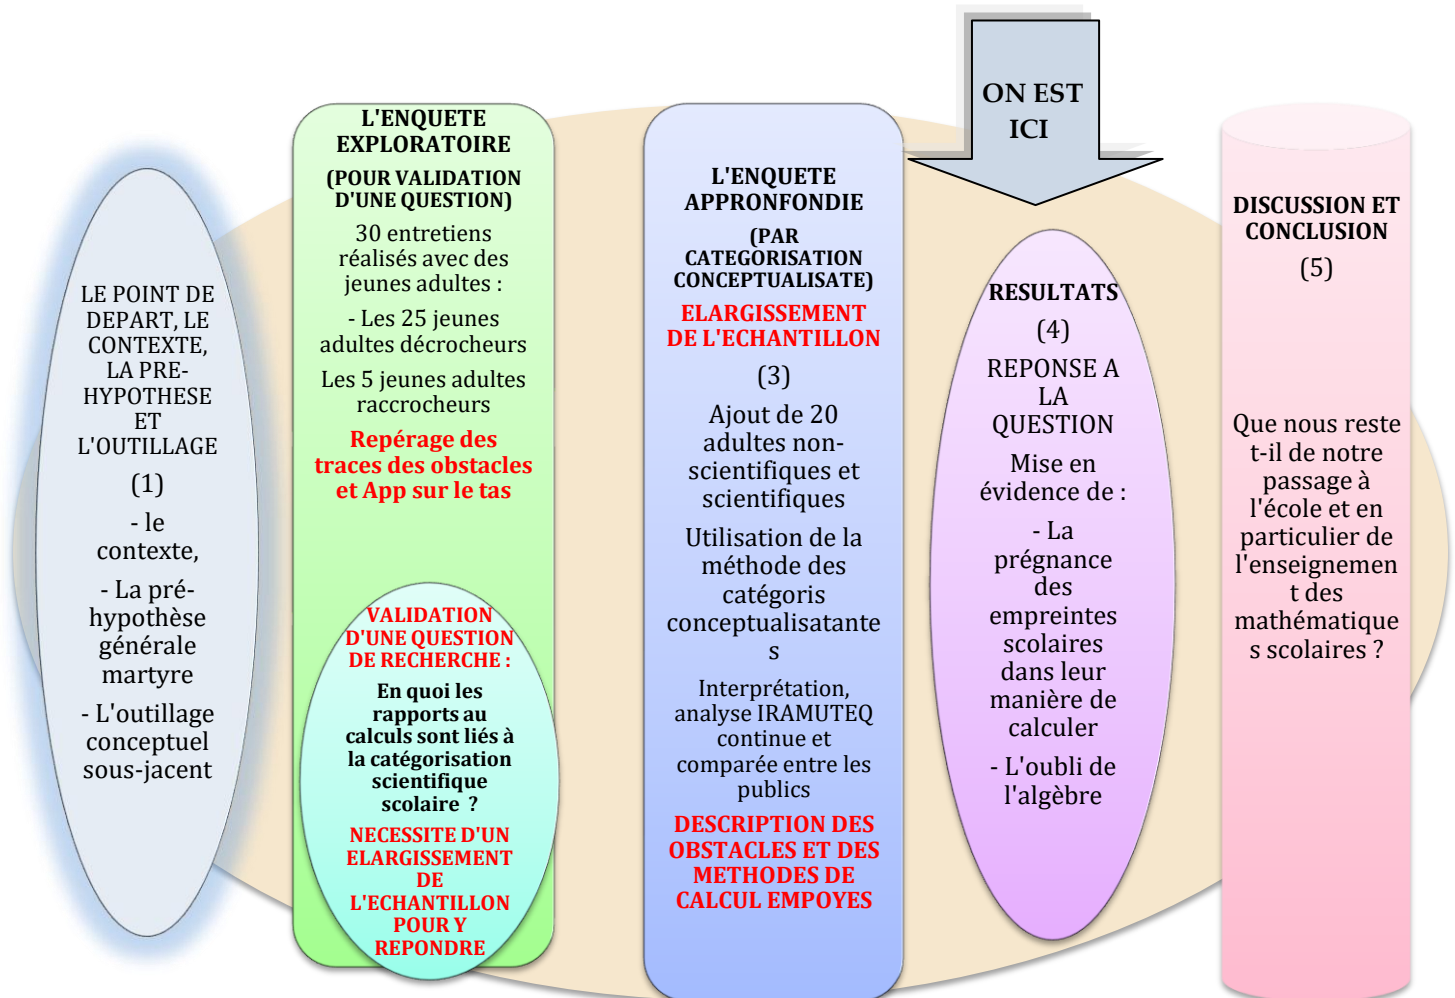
LE POINT DE DEPART, LE CONTEXTE, LA PRE-HYPOTHESE ET L'OUTILLAGE

(1)

- le contexte,

- La pré-hypothèse générale martyre

- L'outillage conceptuel sous-jacent

L'ENQUETE EXPLORATOIRE

(POUR VALIDATION D'UNE QUESTION)

30 entretiens réalisés avec des jeunes adultes :

- Les 25 jeunes adultes décrocheurs

Les 5 jeunes adultes raccrocheurs

Repérage des traces des obstacles et App sur le tas

VALIDATION D'UNE QUESTION DE RECHERCHE :

En quoi les rapports au calculs sont liés à la catégorisation scientifique scolaire ?

NECESSITE D'UN ELARGISSEMENT DE L'ECHANTILLON POUR Y REPONDRE

L'ENQUETE APPRONFONDIE

(PAR CATEGORISATION CONCEPTUALISATE)

ELARGISSEMENT DE L'ECHANTILLON

(3)

Ajout de 20 adultes non-scientifiques et scientifiques

Utilisation de la méthode des catégoris conceptualisatantes

Interprétation, analyse IRAMUTEQ continue et comparée entre les publics

DESCRIPTION DES OBSTACLES ET DES METHODES DE CALCUL EMPOYES

ON EST ICI

RESULTATS

(4)

REPONSE A LA QUESTION

Mise en évidence de :

- La prégnance des empreintes scolaires dans leur manière de calculer

- L'oubli de l'algèbre

DISCUSSION ET CONCLUSION

(5)

Que nous reste t-il de notre passage à l'école et en particulier de l'enseignement des mathématiques scolaires ?